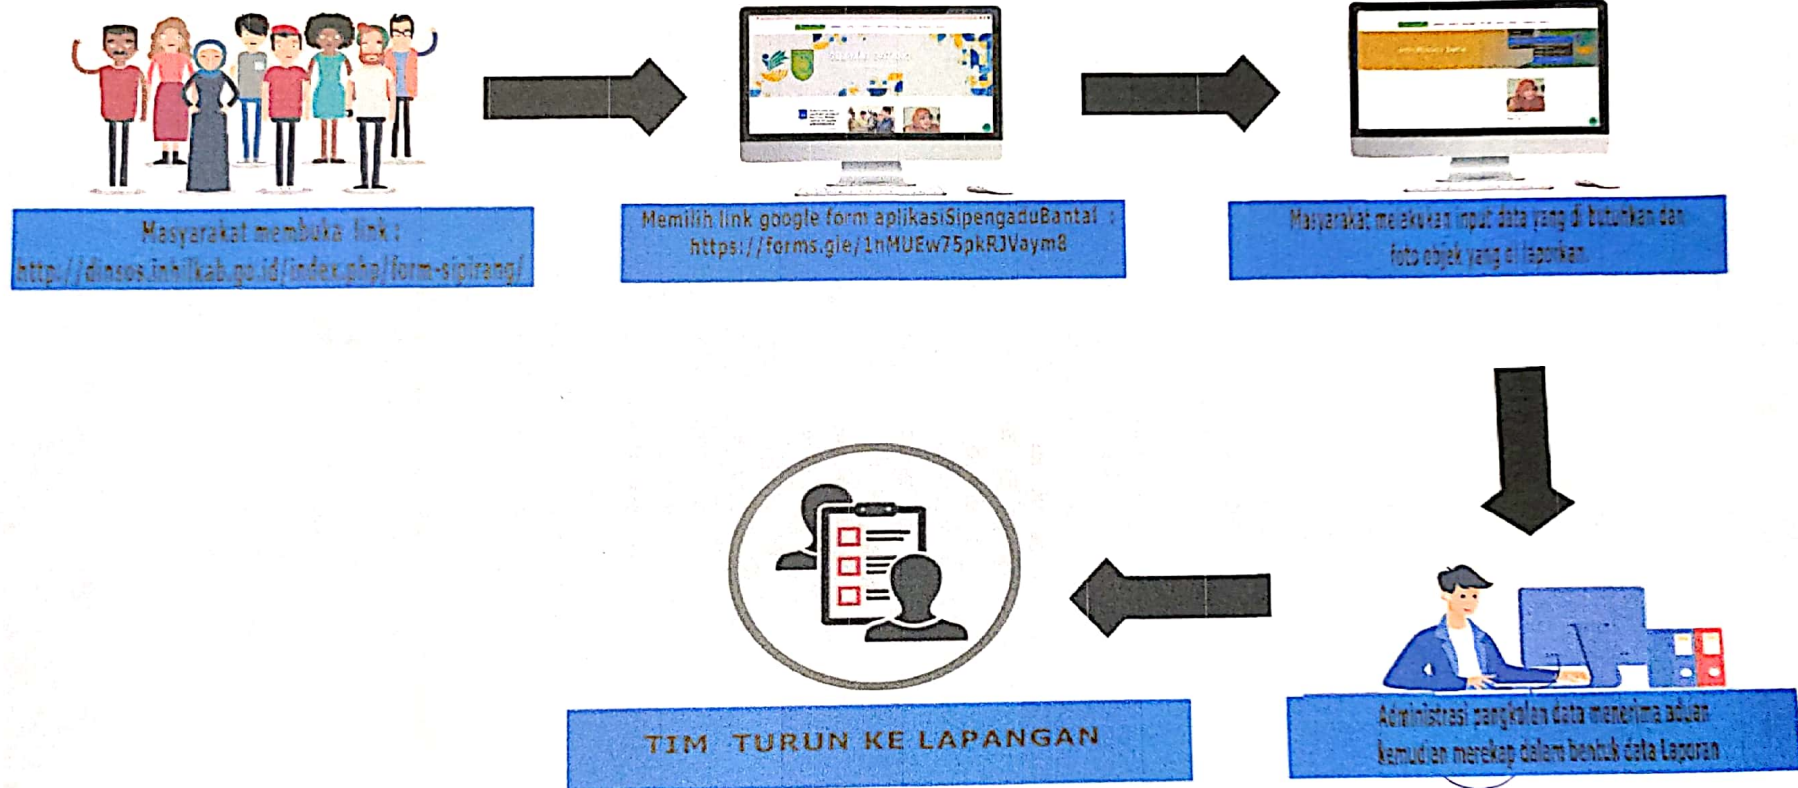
Masyarakat membuka link :
http://dinsos.inhilkab.go.id/index.php/form-sipirang/

Memilih link google form aplikasiSipengaduBantal :
https://forms.gle/1nMUEw75pkRJVaym8

Masyarakat melakukan input data yang di butuhkan dan foto objek yang di laporkan

Administrasi pangkalan data menerima aduan kemudian merekap dalam bentuk data Laporan

TIM TURUN KE LAPANGAN